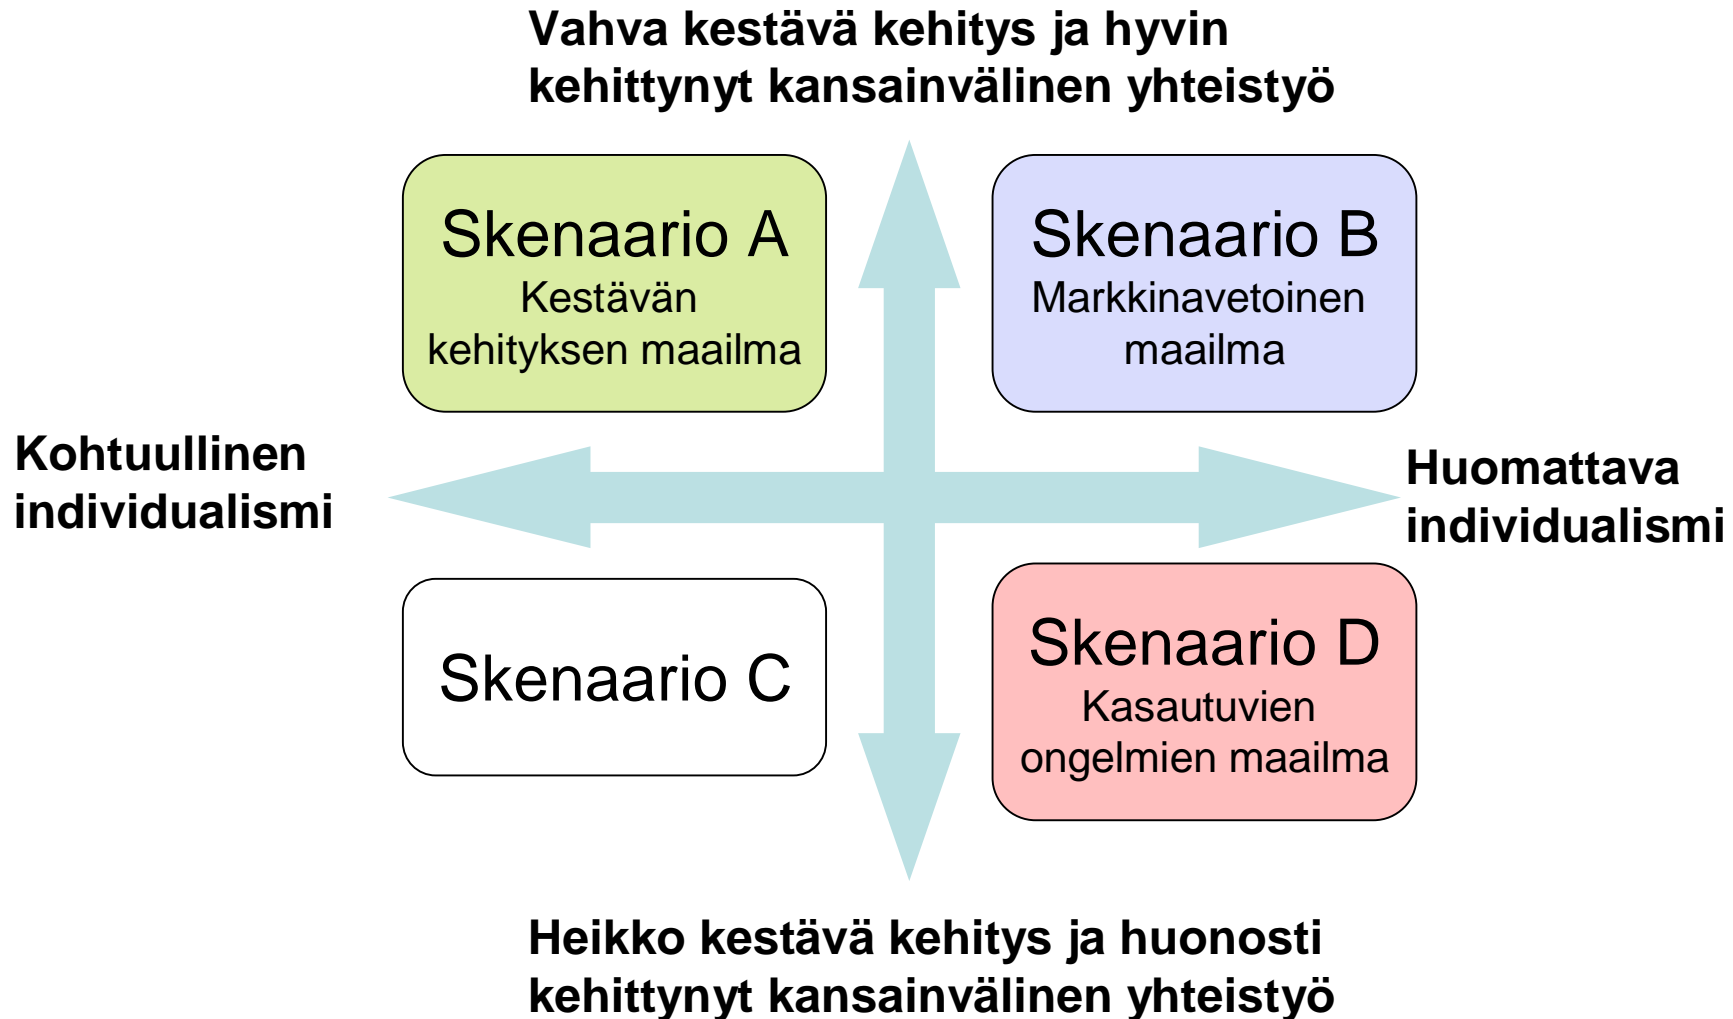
Vahva kestävä kehitys ja hyvin kehittynyt kansainvälinen yhteistyö

Skenaario A
Kestävän kehityksen maailma

Skenaario B
Markkinavetoinen maailma

Kohtuullinen individualismi

Huomattava individualismi

Skenaario C

Skenaario D
Kasautuvien ongelmien maailma

Heikko kestävä kehitys ja huonosti kehittynyt kansainvälinen yhteistyö